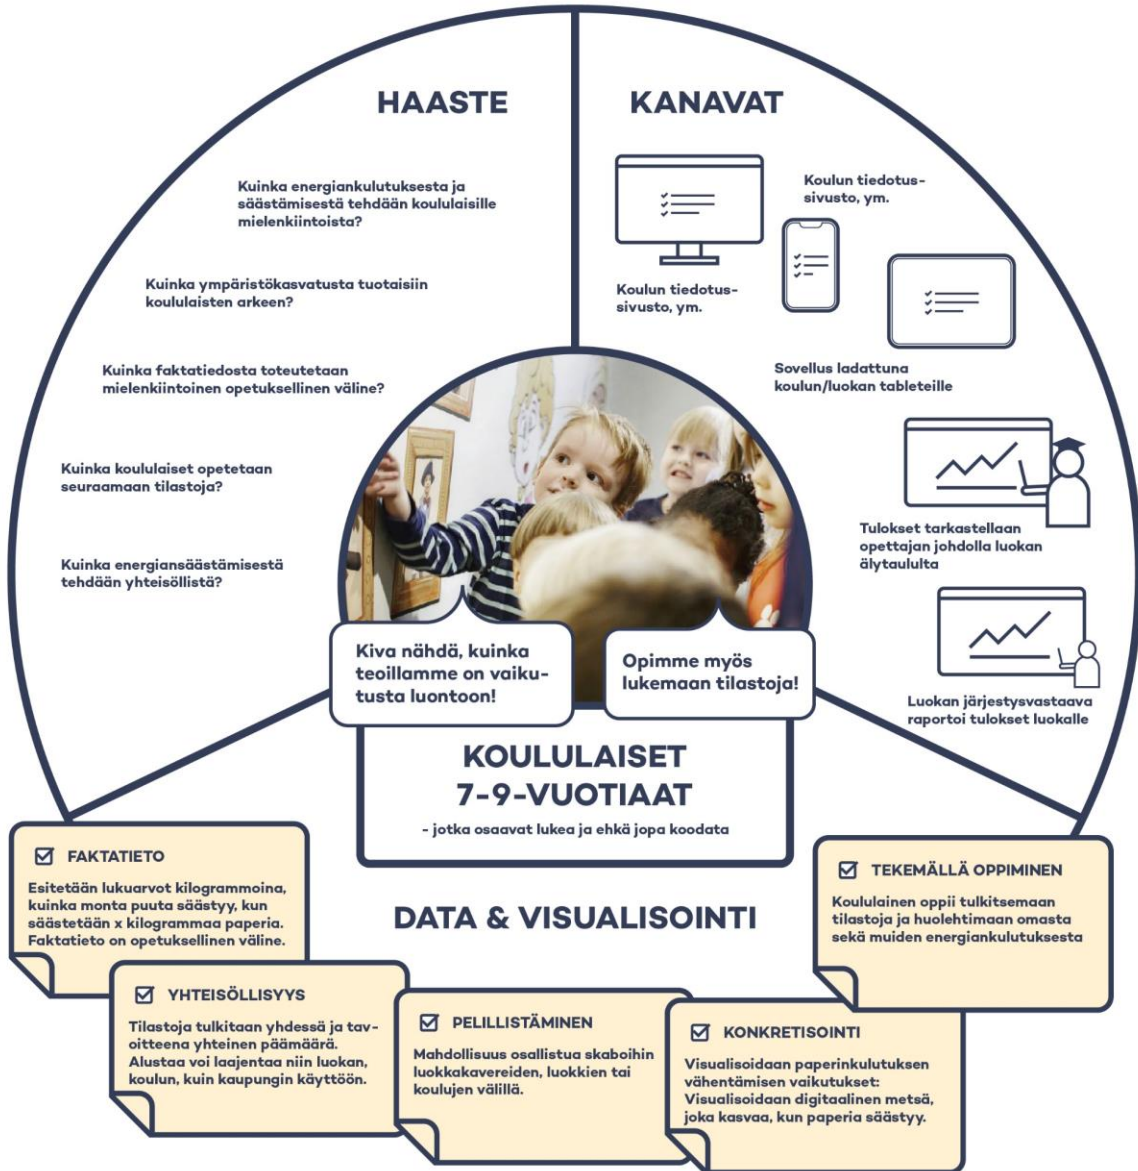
HAASTE

Kuinka energiankulutuksesta ja säästämisestä tehdään koululaisille mielenkiintoista?

Kuinka ympäristökasvatusta tuotaisiin koululaisten arkeen?

Kuinka faktatiedosta toteutetaan mielenkiintoinen opetuksellinen väline?

Kuinka koululaiset opetetaan seuraamaan tilastoja?

Kuinka energiansäästämisestä tehdään yhteisöllistä?

KANAVAT

Koulun tiedotus-sivusto, ym.

Koulun tiedotus-sivusto, ym.

Sovellus ladattuna koulun/luokan tableteille

Tulokset tarkastellaan opettajan johdolla luokan älytaululta

Luokan järjestysvastaava raportoi tulokset luokalle

Kiva nähdä, kuinka teoillamme on vaikutusta luontoon!

Opimme myös lukemaan tilastoja!

KOULULAISET 7-9-VUOTIAAT

- jotka osaavat lukea ja ehkä jopa koodata

DATA & VISUALISOINTI

☑ FAKTATIETO

Esitetään lukuarvot kilogrammoina, kuinka monta puuta säästyy, kun säästetään x kilogrammaa paperia. Faktatieto on opetuksellinen väline.

☑ YHTEISÖLLISYYS

Tilastoja tulkitaan yhdessä ja tavoitteena yhteinen päämäärä. Alustaa voi laajentaa niin luokan, koulun, kuin kaupungin käyttöön.

☑ PELILLISTÄMINEN

Mahdollisuus osallistua skaboihin luokkakavereiden, luokkien tai koulujen välillä.

☑ KONKRETISOINTI

Visualisoidaan paperinkulutuksen vähentämisen vaikutukset: Visualisoidaan digitaalinen metsä, joka kasvaa, kun paperia säästyy.

☑ TEKEMÄLLÄ OPPIMINEN

Koululainen oppii tulkitsemaan tilastoja ja huolehtimaan omasta sekä muiden energiankulutuksesta